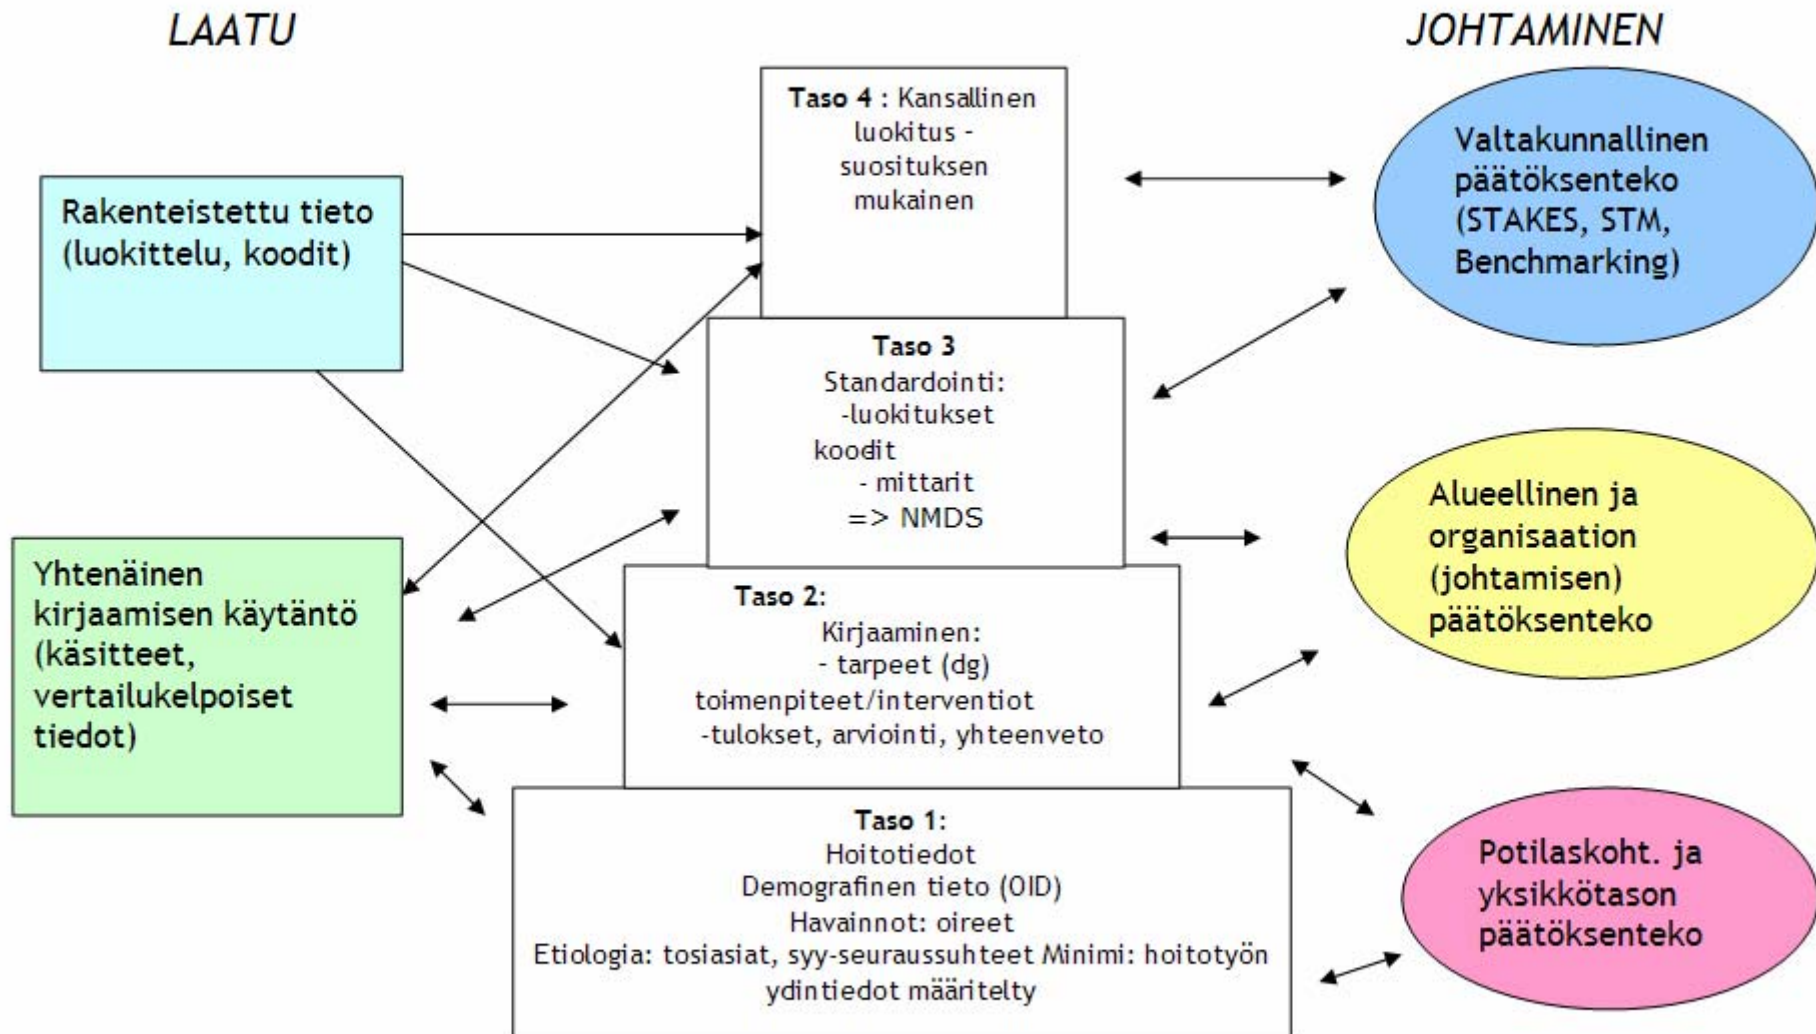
LAATU

JOHTAMINEN

Rakenteistettu tieto (luokittelu, koodit)

Taso 4 : Kansallinen luokitus - suosituksen mukainen

Valtakunnallinen päätöksenteko (STAKES, STM, Benchmarking)

Taso 3
Standardointi:
-luokitukset
koodit
- mittarit
=> NMDS

Yhtenäinen kirjaamisen käytäntö (käsitteet, vertailukelpoiset tiedot)

Alueellinen ja organisaation (johtamisen) päätöksenteko

Taso 2:
Kirjaaminen:
- tarpeet (dg)
toimenpiteet/interventiot
-tulokset, arviointi, yhteenveto

Taso 1:
Hoitotiedot
Demografinen tieto (OID)
Havainnot: oireet
Etiologia: tosiasiat, syy-seuraussuhteet Minimi: hoitotyön ydintiedot määritelty

Potilaskoht. ja yksikkötason päätöksenteko